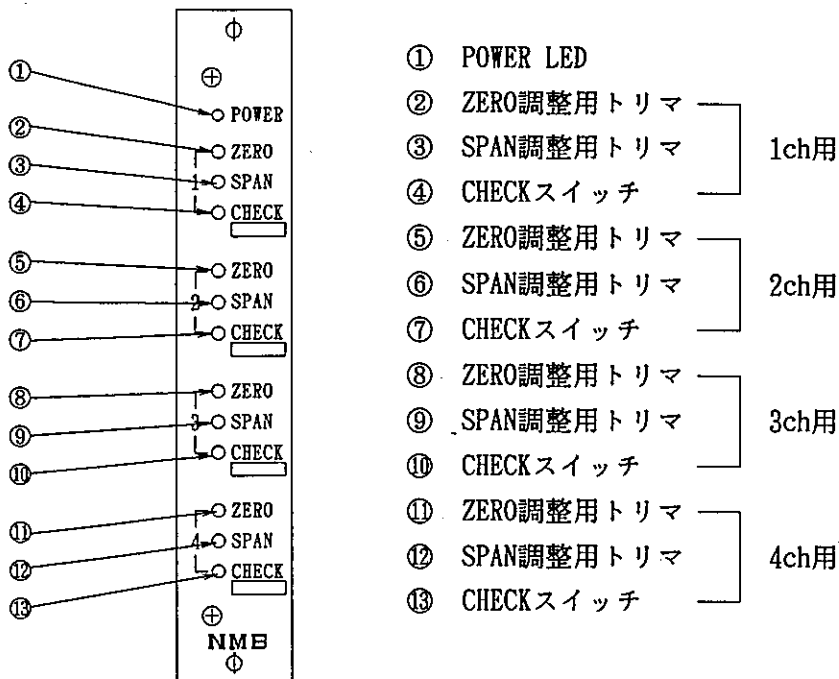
①
②
③
④
⑤
⑥
⑦
⑧
⑨
⑩
⑪
⑫
⑬

Φ
⊕
POWER
ZERO
1 SPAN
CHECK
ZERO
2 SPAN
CHECK
ZERO
3 SPAN
CHECK
ZERO
4 SPAN
CHECK
⊕
NMB
Φ

① POWER LED
② ZERO調整用トリマ
③ SPAN調整用トリマ
④ CHECKスイッチ
1ch用
⑤ ZERO調整用トリマ
⑥ SPAN調整用トリマ
⑦ CHECKスイッチ
2ch用
⑧ ZERO調整用トリマ
⑨ SPAN調整用トリマ
⑩ CHECKスイッチ
3ch用
⑪ ZERO調整用トリマ
⑫ SPAN調整用トリマ
⑬ CHECKスイッチ
4ch用